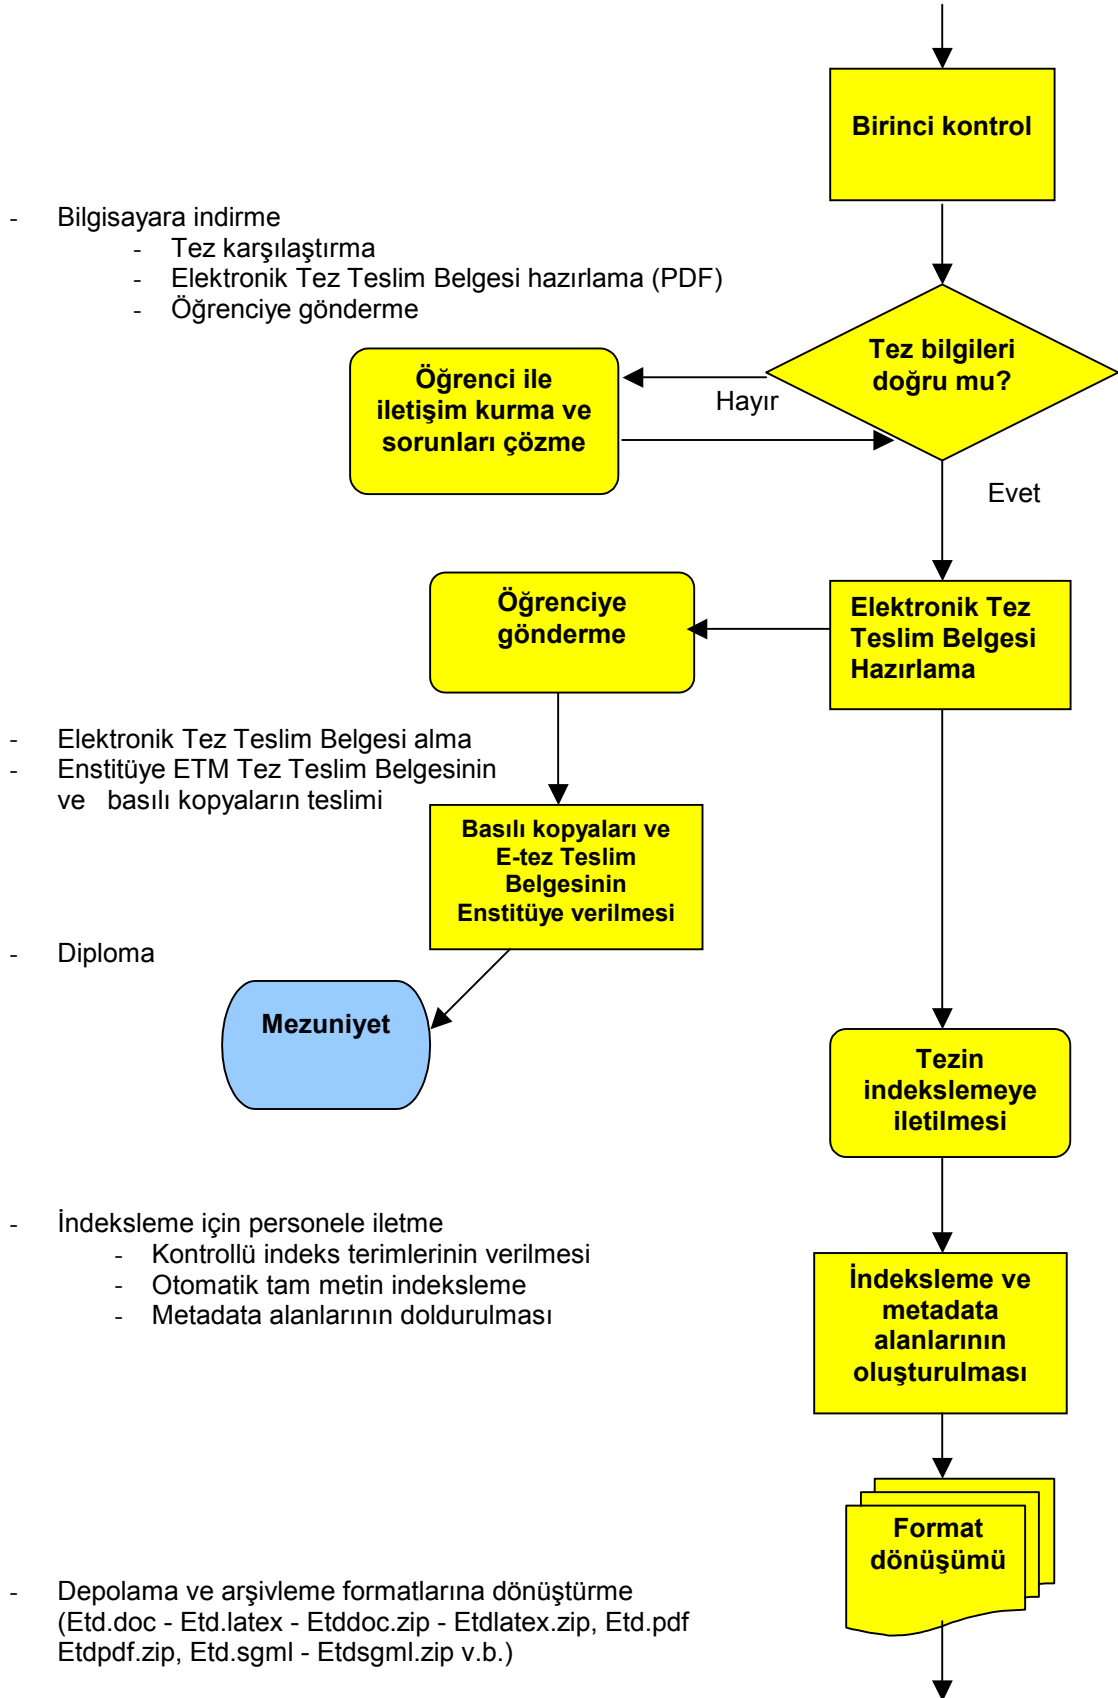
Birinci kontrol

- Bilgisayara indirme
  - Tez karşılaştırma
  - Elektronik Tez Teslim Belgesi hazırlama (PDF)
  - Öğrenciye gönderme

Tez bilgileri doğru mu?

Hayır

Öğrenci ile iletişim kurma ve sorunları çözme

Evet

Elektronik Tez Teslim Belgesi Hazırlama

Öğrenciye gönderme

- Elektronik Tez Teslim Belgesi alma
- Enstitüye ETM Tez Teslim Belgesinin ve basılı kopyaların teslimi

Basılı kopyaları ve E-tez Teslim Belgesinin Enstitüye verilmesi

- Diploma

Mezuniyet

Tezin indekslemeye iletilmesi

- İndeksleme için personele iletme
  - Kontrollü indeks terimlerinin verilmesi
  - Otomatik tam metin indeksleme
  - Metadata alanlarının doldurulması

İndeksleme ve metadata alanlarının oluşturulması

Format dönüşümü

- Depolama ve arşivleme formatlarına dönüştürme (Etd.doc - Etd.latex - Etddoc.zip - Etdlatex.zip, Etd.pdf Etdpdf.zip, Etd.sgml - Etdsgml.zip v.b.)